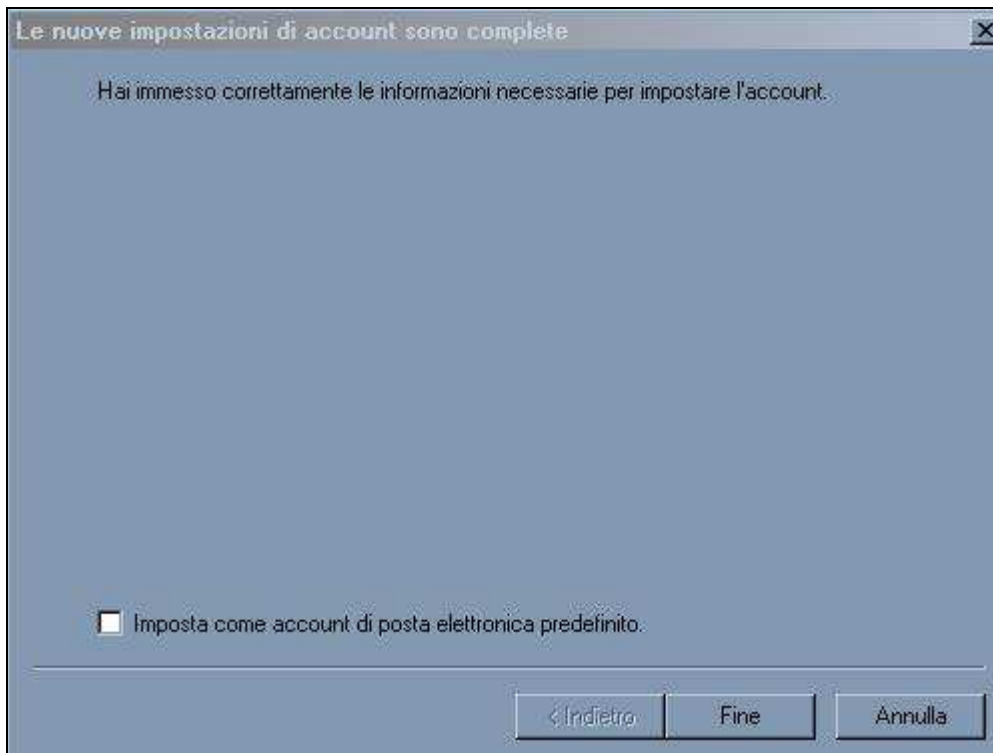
Le nuove impostazioni di account sono complete

Hai immesso correttamente le informazioni necessarie per impostare l'account.

Imposta come account di posta elettronica predefinito.

< Indietro
Fine
Annulla